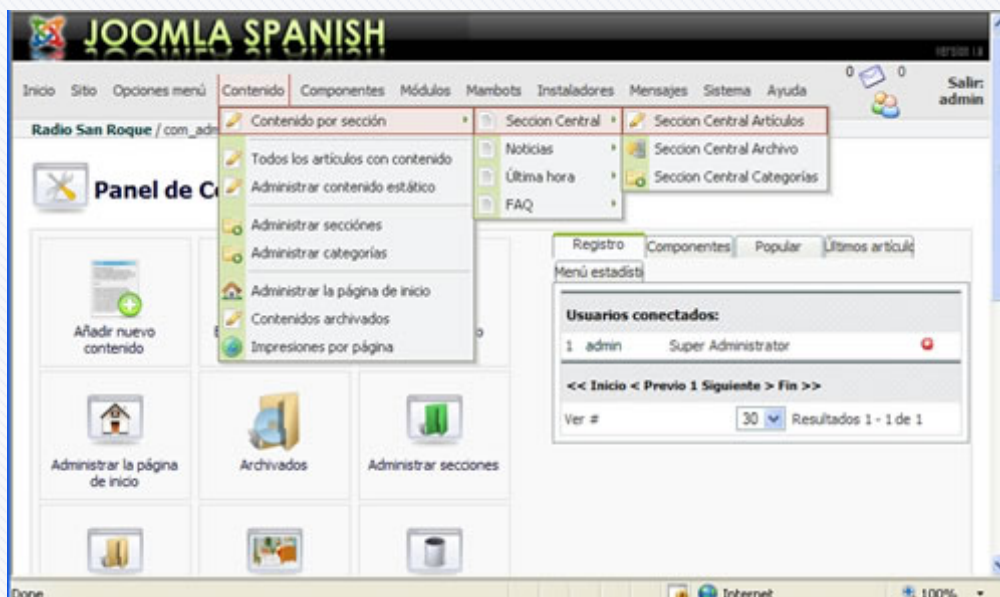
JOOMLA SPANISH

Version 1.0

Inicio Sitio Opciones menú Contenido Componentes Módulos Mambots Instaladores Mensajes Sistema Ayuda

0 0

Salir: admin

Radio San Roque / com_adm

Panel de C

Contenido por sección

Todos los artículos con contenido

Administrar contenido estático

Administrar secciones

Administrar categorías

Administrar la página de inicio

Contenidos archivados

Impresiones por página

Seccion Central

Noticias

Última hora

FAQ

Seccion Central Artículos

Seccion Central Archivo

Seccion Central Categorías

Registro | Componentes | Popular | Últimos artícul

Menú estadísti

Usuarios conectados:

1 admin Super Administrator

<< Inicio < Previo 1 Siguiente > Fin >>

Ver # 30 Resultados 1 - 1 de 1

Añadir nuevo contenido

Administrar la página de inicio

Archivados

Administrar secciones

Done

Internet

100%